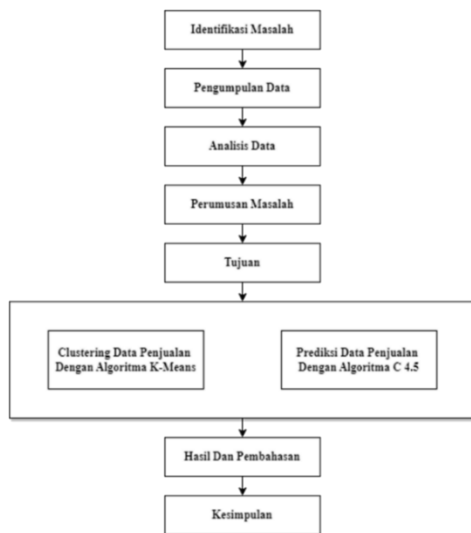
Identifikasi Masalah

Pengumpulan Data

Analisis Data

Perumusan Masalah

Tujuan

Clustering Data Penjualan Dengan Algoritma K-Means

Prediksi Data Penjualan Dengan Algoritma C 4.5

Hasil Dan Pembahasan

Kesimpulan